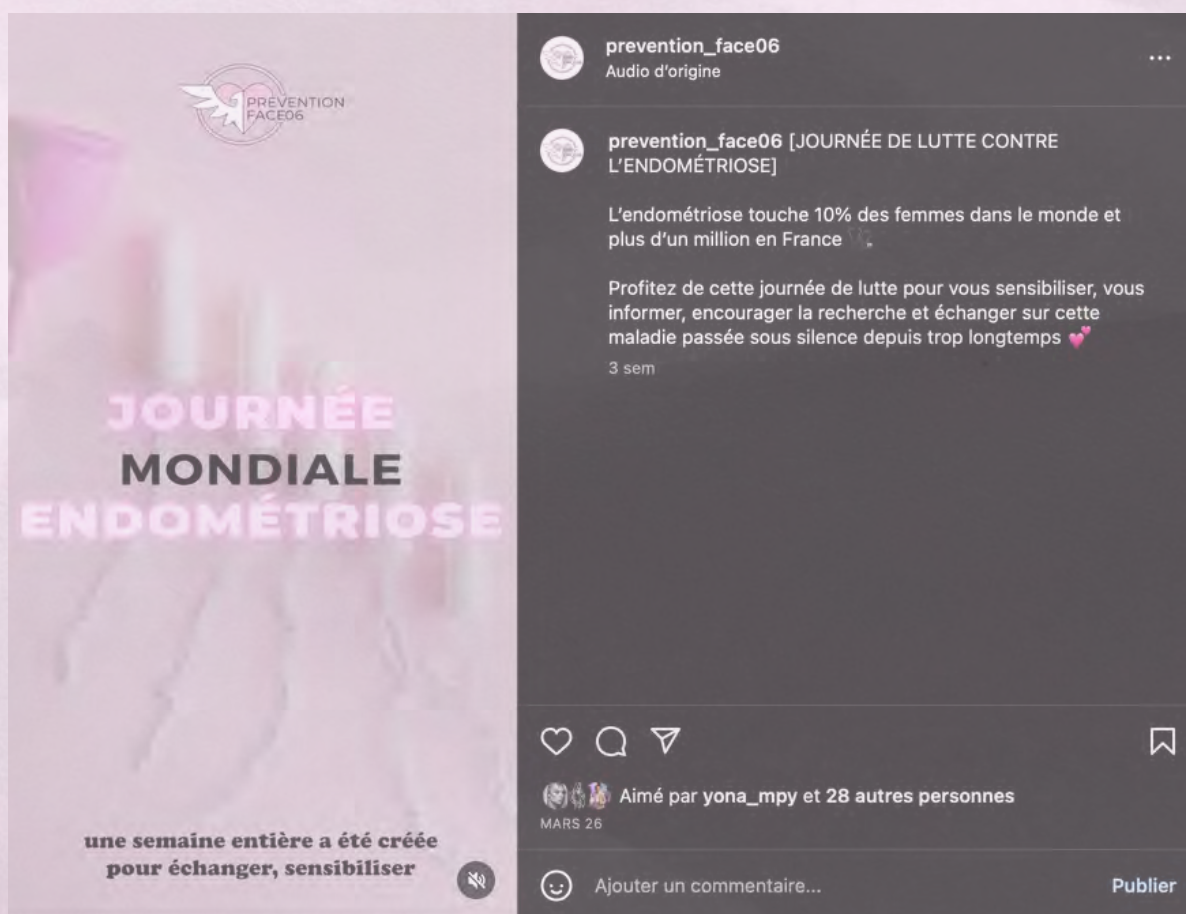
PREVENTION FACE06

JOURNÉE
MONDIALE
ENDOMÉTRIOSE

une semaine entière a été créée pour échanger, sensibiliser

prevention_face06
Audio d'origine

prevention_face06 [JOURNÉE DE LUTTE CONTRE L'ENDOMÉTRIOSE]

L'endométriose touche 10% des femmes dans le monde et plus d'un million en France.

Profitez de cette journée de lutte pour vous sensibiliser, vous informer, encourager la recherche et échanger sur cette maladie passée sous silence depuis trop longtemps 💕
3 sem

Aimé par yona_mpy et 28 autres personnes
MARS 26

Ajouter un commentaire...
Publier